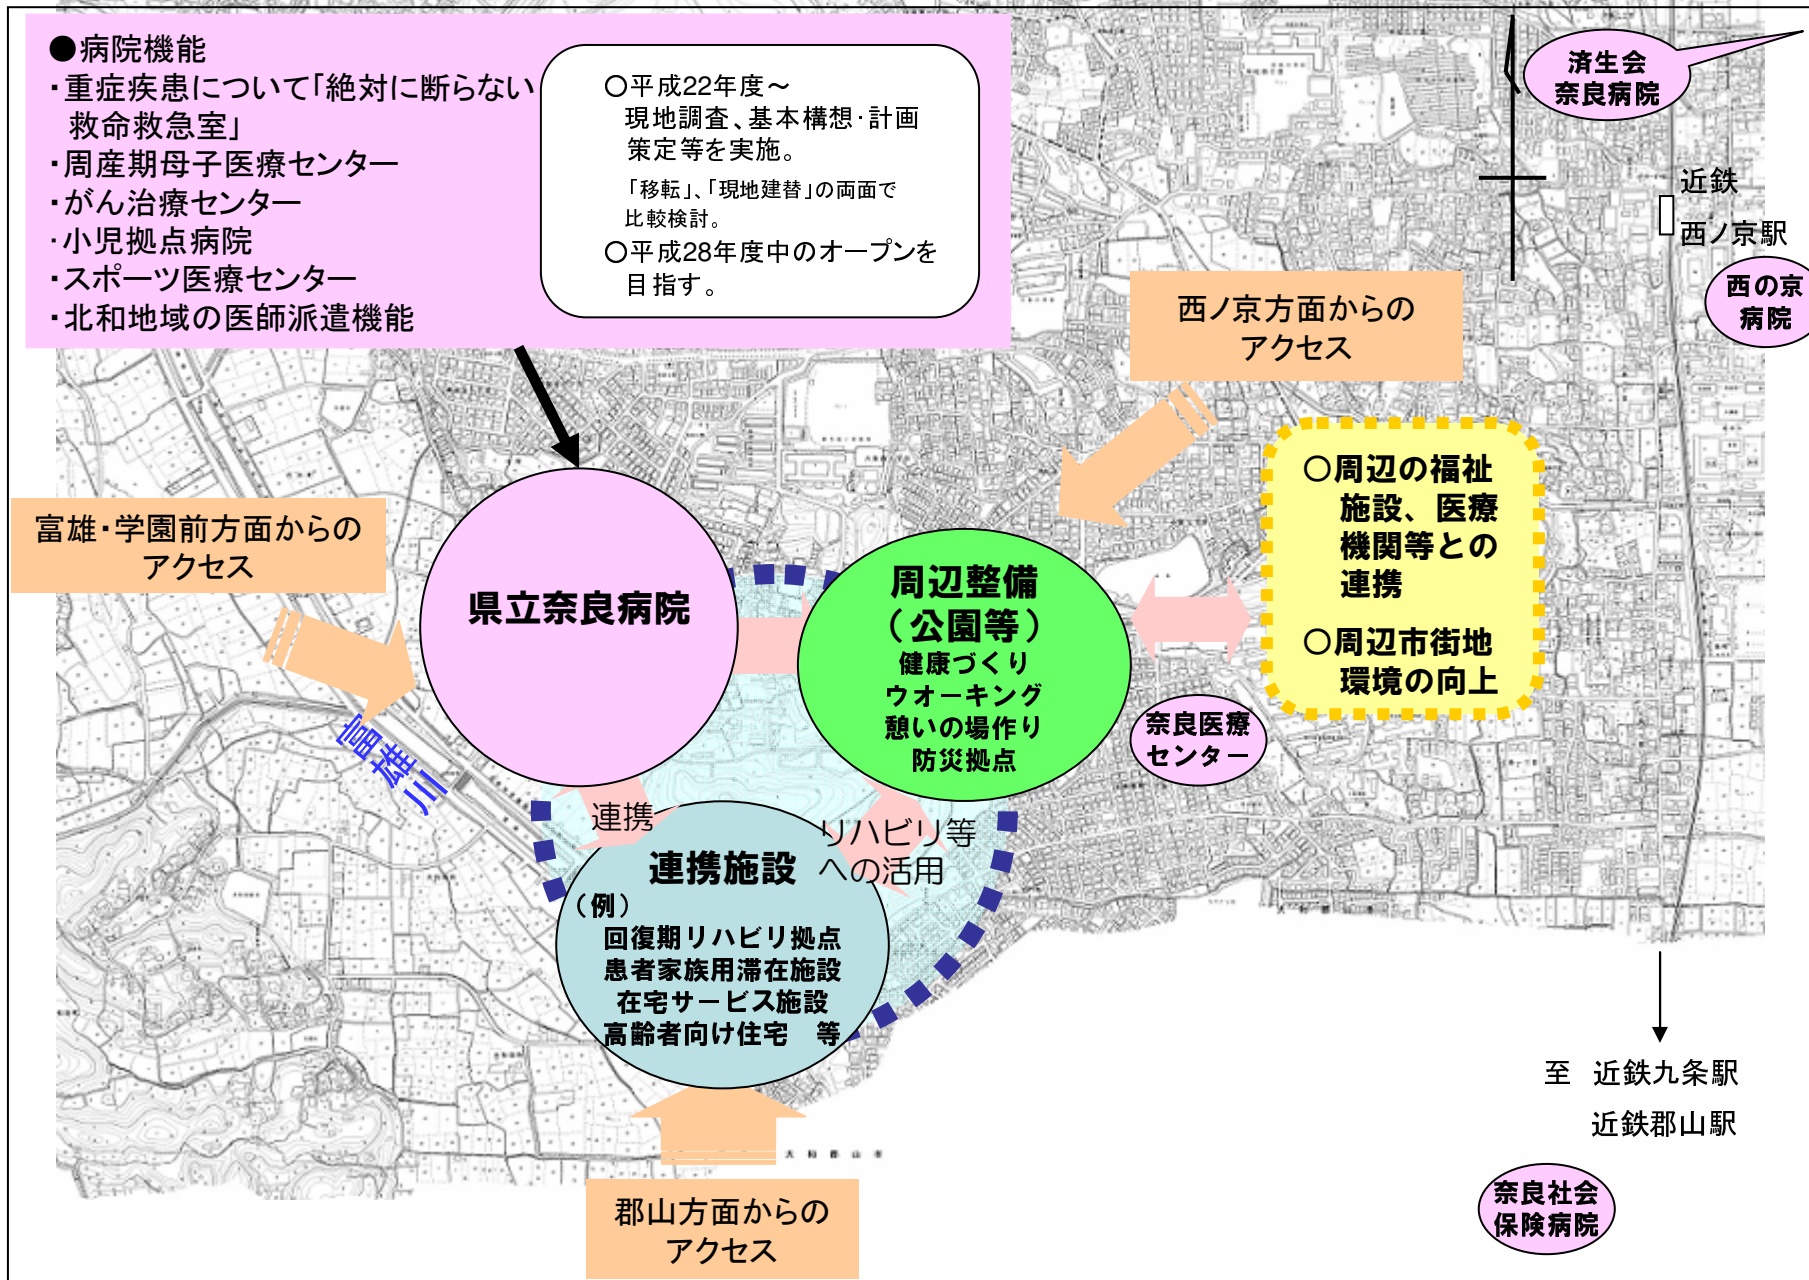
●病院機能
・重症疾患について「絶対に断らない救命救急室」
・周産期母子医療センター
・がん治療センター
・小児拠点病院
・スポーツ医療センター
・北和地域の医師派遣機能

○平成22年度～
現地調査、基本構想・計画策定等を実施。
「移転」、「現地建替」の両面で比較検討。
○平成28年度中のオープンを目指す。

済生会奈良病院

近鉄
西ノ京駅

西の京病院

西ノ京方面からのアクセス

○周辺の福祉施設、医療機関等との連携

○周辺市街地環境の向上

富雄・学園前方面からのアクセス

県立奈良病院

周辺整備
（公園等）
健康づくり
ウォーキング
憩いの場作り
防災拠点

奈良医療センター

富雄川

連携

リハビリ等への活用

連携施設
（例）
回復期リハビリ拠点
患者家族用滞在施設
在宅サービス施設
高齢者向け住宅　等

至　近鉄九条駅
近鉄郡山駅

奈良社会保険病院

郡山方面からのアクセス